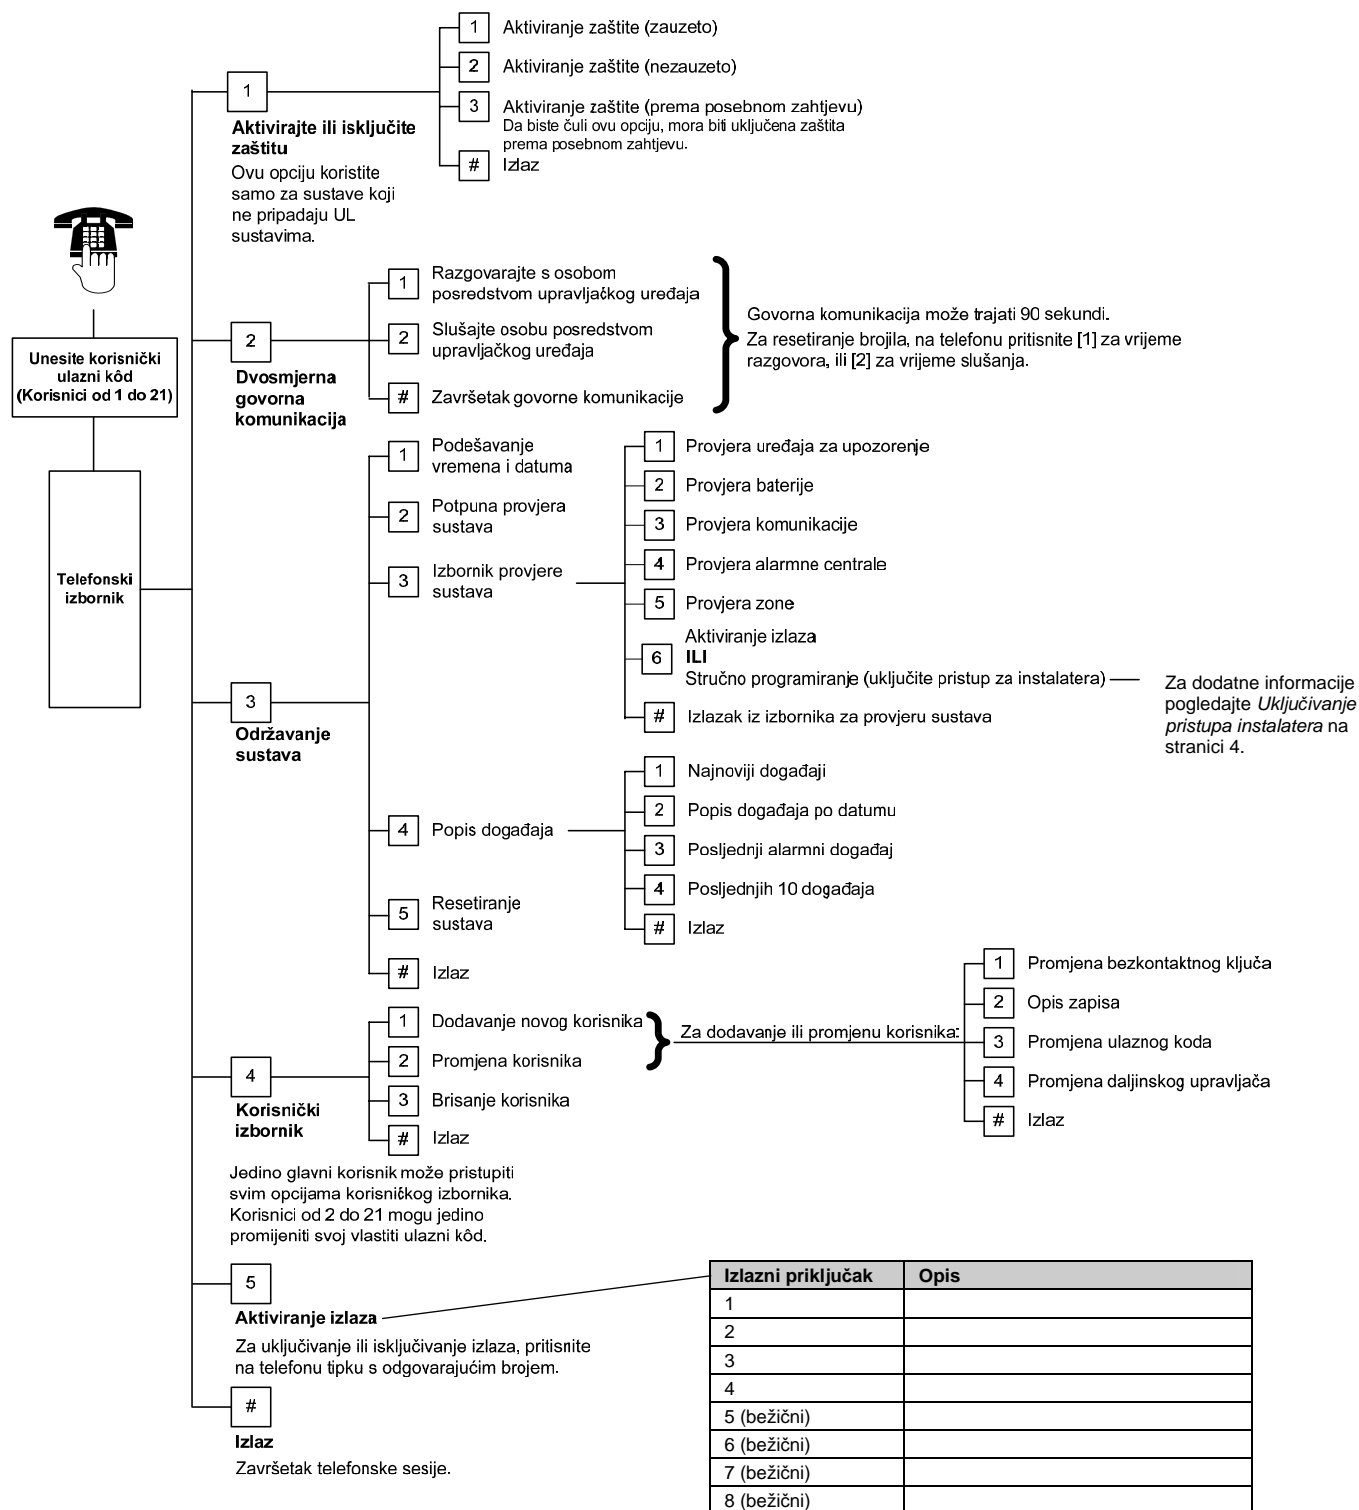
Unesite korisnički ulazni kôd (Korisnici od 1 do 21)

Telefonski izbornik

1
**Aktivirajte ili isključite zaštitu**
Ovu opciju koristite samo za sustave koji ne pripadaju UL sustavima.

1 Aktiviranje zaštite (zauzeto)
2 Aktiviranje zaštite (nezauzeto)
3 Aktiviranje zaštite (prema posebnom zahtjevu)
Da biste čuli ovu opciju, mora biti uključena zaštita prema posebnom zahtjevu.
# Izlaz

2
**Dvosmjerna govorna komunikacija**

1 Razgovarajte s osobom posredstvom upravljačkog uređaja
2 Slušajte osobu posredstvom upravljačkog uređaja
# Završetak govorne komunikacije

Govorna komunikacija može trajati 90 sekundi.
Za resetiranje brojila, na telefonu pritisnite [1] za vrijeme razgovora, ili [2] za vrijeme slušanja.

3
**Održavanje sustava**

1 Podešavanje vremena i datuma
2 Potpuna provjera sustava
3 Izbornik provjere sustava
1 Provjera uređaja za upozorenje
2 Provjera baterije
3 Provjera komunikacije
4 Provjera alarmne centrale
5 Provjera zone
6 Aktiviranje izlaza
**ILI**
Stručno programiranje (uključite pristup za instalatera)
# Izlazak iz izbornika za provjeru sustava

Za dodatne informacije pogledajte *Uključivanje pristupa instalatera* na stranici 4.

4 Popis događaja
1 Najnoviji događaji
2 Popis događaja po datumu
3 Posljednji alarmni događaj
4 Posljednjih 10 događaja
# Izlaz
5 Resetiranje sustava
# Izlaz

4
**Korisnički izbornik**

1 Dodavanje novog korisnika
2 Promjena korisnika
3 Brisanje korisnika
# Izlaz

Za dodavanje ili promjenu korisnika:
1 Promjena bezkontaktnog ključa
2 Opis zapisa
3 Promjena ulaznog koda
4 Promjena daljinskog upravljača
# Izlaz

Jedino glavni korisnik može pristupiti svim opcijama korisničkog izbornika. Korisnici od 2 do 21 mogu jedino promijeniti svoj vlastiti ulazni kôd.

5
**Aktiviranje izlaza**
Za uključivanje ili isključivanje izlaza, pritisnite na telefonu tipku s odgovarajućim brojem.

| Izlazni priključak | Opis |
|---|---|
| 1 | |
| 2 | |
| 3 | |
| 4 | |
| 5 (bežični) | |
| 6 (bežični) | |
| 7 (bežični) | |
| 8 (bežični) | |

#
**Izlaz**
Završetak telefonske sesije.